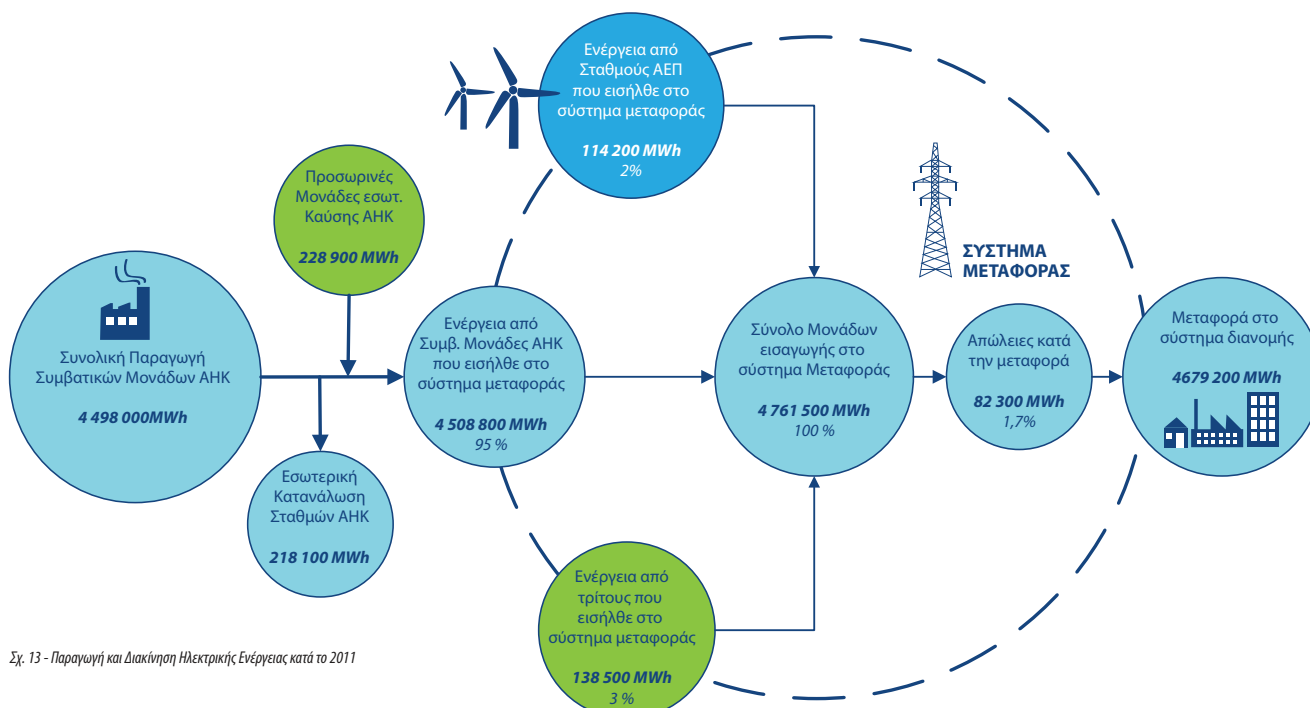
Ενέργεια από Σταθμούς ΑΕΠ που εισήλθε στο σύστημα μεταφοράς

114 200 MWh
2%

Προσωρινές Μονάδες εσωτ. Καύσης ΑΗΚ

228 900 MWh

ΣΥΣΤΗΜΑ ΜΕΤΑΦΟΡΑΣ

Συνολική Παραγωγή Συμβατικών Μονάδων ΑΗΚ

4 498 000MWh

Ενέργεια από Συμβ. Μονάδες ΑΗΚ που εισήλθε στο σύστημα μεταφοράς

4 508 800 MWh
95 %

Σύνολο Μονάδων εισαγωγής στο σύστημα Μεταφοράς

4 761 500 MWh
100 %

Απώλειες κατά την μεταφορά

82 300 MWh
1,7%

Μεταφορά στο σύστημα διανομής

4679 200 MWh

Εσωτερική Κατανάλωση Σταθμών ΑΗΚ

218 100 MWh

Ενέργεια από τρίτους που εισήλθε στο σύστημα μεταφοράς

138 500 MWh
3 %

Σχ. 13 - Παραγωγή και Διακίνηση Ηλεκτρικής Ενέργειας κατά το 2011